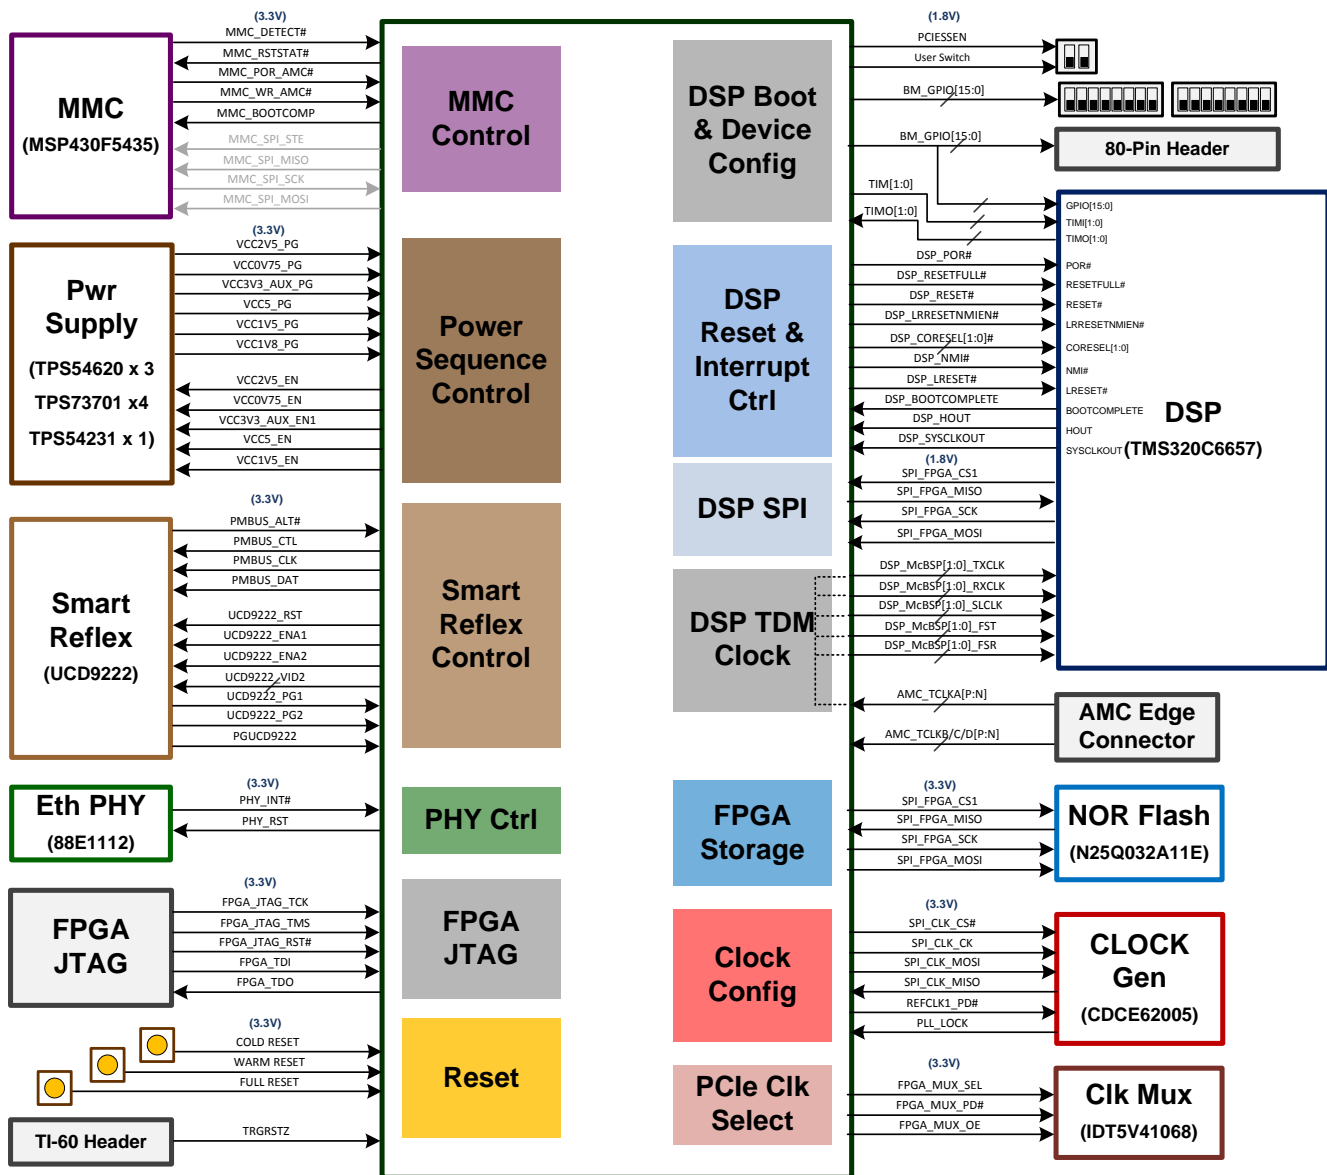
MMC
(MSP430F5435)

(3.3V)
MMC_DETECT#
MMC_RSTSTAT#
MMC_POR_AMC#
MMC_WR_AMC#
MMC_BOOTCOMP
MMC_SPI_STE
MMC_SPI_MISO
MMC_SPI_SCK
MMC_SPI_MOSI

Pwr Supply
(TPS54620 x 3
TPS73701 x4
TPS54231 x 1)

(3.3V)
VCC2V5_PG
VCC0V75_PG
VCC3V3_AUX_PG
VCC5_PG
VCC1V5_PG
VCC1V8_PG
VCC2V5_EN
VCC0V75_EN
VCC3V3_AUX_EN1
VCC5_EN
VCC1V5_EN

Smart Reflex
(UCD9222)

(3.3V)
PMBUS_ALT#
PMBUS_CTL
PMBUS_CLK
PMBUS_DAT
UCD9222_RST
UCD9222_ENA1
UCD9222_ENA2
UCD9222_VID2
UCD9222_PG1
UCD9222_PG2
PGUCD9222

Eth PHY
(88E1112)

(3.3V)
PHY_INT#
PHY_RST

FPGA JTAG

(3.3V)
FPGA_JTAG_TCK
FPGA_JTAG_TMS
FPGA_JTAG_RST#
FPGA_TDI
FPGA_TDO

(3.3V)
COLD RESET
WARM RESET
FULL RESET

TI-60 Header
TRGRSTZ

MMC Control
Power Sequence Control
Smart Reflex Control
PHY Ctrl
FPGA JTAG
Reset

DSP Boot & Device Config
DSP Reset & Interrupt Ctrl
DSP SPI
DSP TDM Clock
FPGA Storage
Clock Config
PCIe Clk Select

(1.8V)
PCIESSEN
User Switch
BM_GPIO[15:0]
BM_GPIO[15:0]
80-Pin Header
TIM[1:0]
TIMO[1:0]
DSP_POR#
DSP_RESETFULL#
DSP_RESET#
DSP_LRRESETNMIEN#
DSP_CORESEL[1:0]#
DSP_NMI#
DSP_LRESET#
DSP_BOOTCOMPLETE
DSP_HOUT
DSP_SYSCLKOUT
(1.8V)
SPI_FPGA_CS1
SPI_FPGA_MISO
SPI_FPGA_SCK
SPI_FPGA_MOSI
DSP_McBSP[1:0]_TXCLK
DSP_McBSP[1:0]_RXCLK
DSP_McBSP[1:0]_SLCLK
DSP_McBSP[1:0]_FST
DSP_McBSP[1:0]_FSR

GPIO[15:0]
TIMI[1:0]
TIMO[1:0]
POR#
RESETFULL#
RESET#
LRRESETNMIEN#
CORESEL[1:0]
NMI#
LRESET#
BOOTCOMPLETE
HOUT
SYSCLKOUT
DSP
(TMS320C6657)

AMC_TCLKA[P:N]
AMC_TCLKB/C/D[P:N]
AMC Edge Connector

(3.3V)
SPI_FPGA_CS1
SPI_FPGA_MISO
SPI_FPGA_SCK
SPI_FPGA_MOSI
NOR Flash
(N25Q032A11E)

(3.3V)
SPI_CLK_CS#
SPI_CLK_CK
SPI_CLK_MOSI
SPI_CLK_MISO
REFCLK1_PD#
PLL_LOCK
CLOCK Gen
(CDCE62005)

(3.3V)
FPGA_MUX_SEL
FPGA_MUX_PD#
FPGA_MUX_OE
Clk Mux
(IDT5V41068)